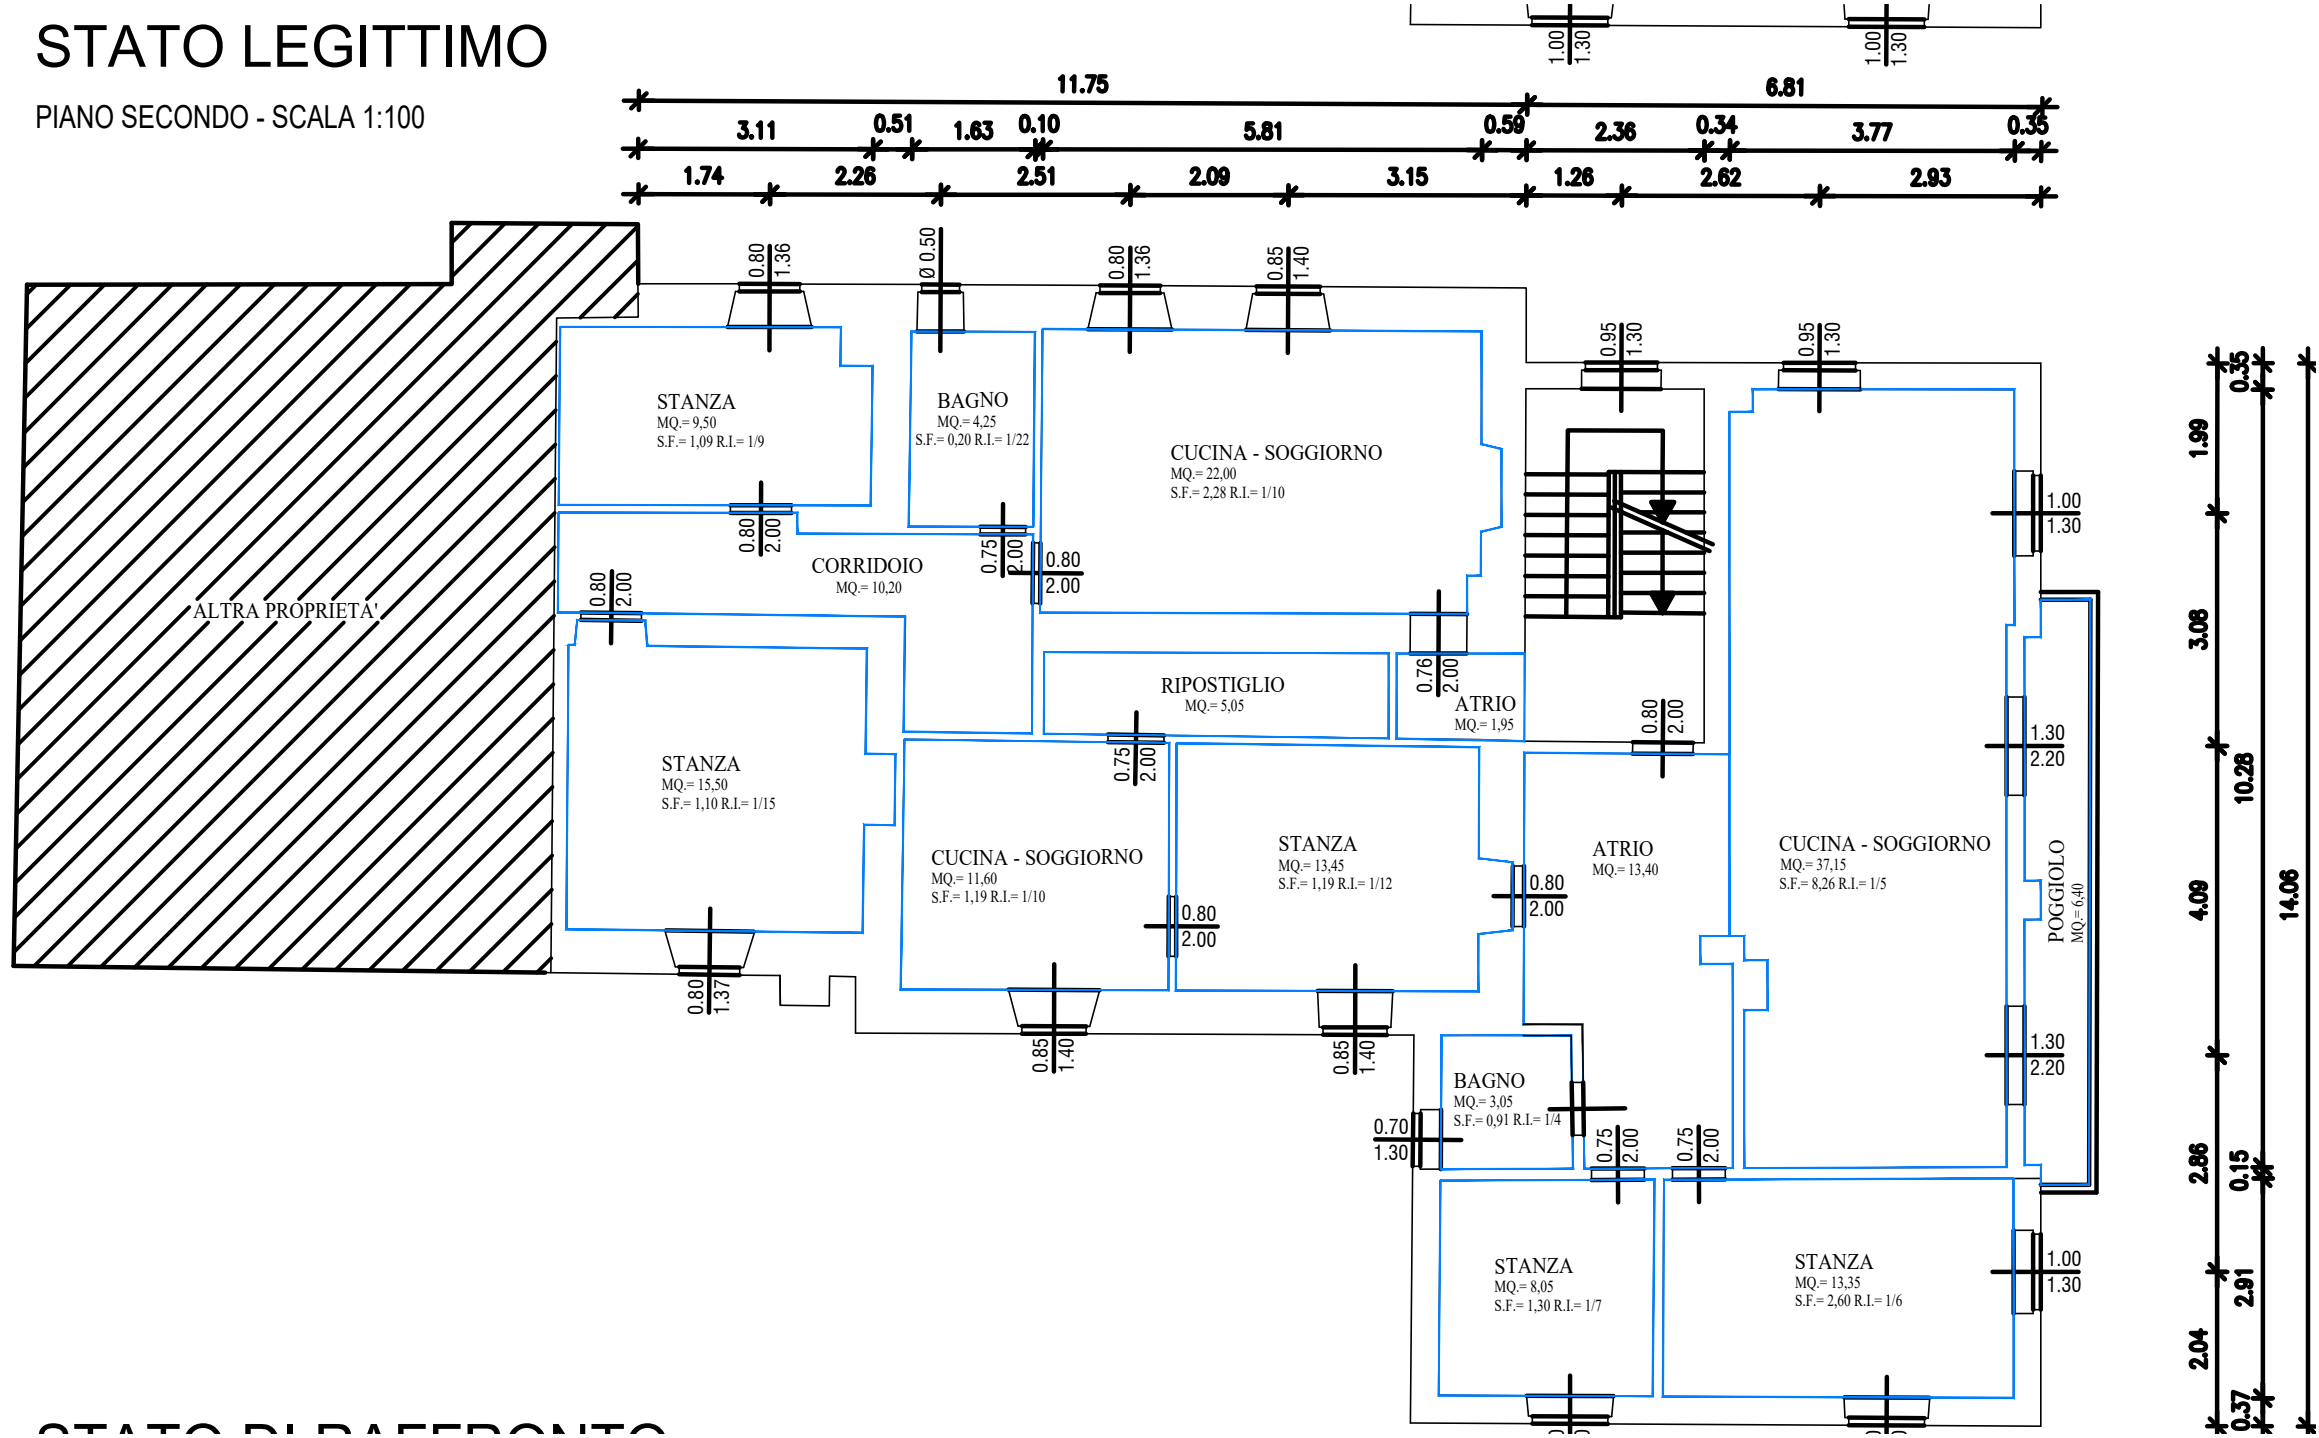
STATO LEGITTIMO

PIANO SECONDO - SCALA 1:100

1.00 1.30 1.00 1.30

11.75 6.81

3.11 0.51 1.63 0.10 5.81 0.59 2.36 0.34 3.77 0.35

1.74 2.26 2.51 2.09 3.15 1.26 2.62 2.93

0.80 1.36 Ø 0.50 0.80 1.36 0.85 1.40

0.95 1.30 0.95 1.30

STANZA
MQ.= 9,50
S.F.= 1,09 R.I.= 1/9

BAGNO
MQ.= 4,25
S.F.= 0,20 R.I.= 1/22

CUCINA - SOGGIORNO
MQ.= 22,00
S.F.= 2,28 R.I.= 1/10

1.00 1.30

0.80 2.00

CORRIDOIO
MQ.= 10,20

0.75 2.00 0.80 2.00

0.80 2.00

ALTRA PROPRIETA'

RIPOSTIGLIO
MQ.= 5,05

0.76 2.00

ATRIO
MQ.= 1,95

0.80 2.00

1.30 2.20

STANZA
MQ.= 15,50
S.F.= 1,10 R.I.= 1/15

0.75 2.00

CUCINA - SOGGIORNO
MQ.= 11,60
S.F.= 1,19 R.I.= 1/10

0.80 2.00

STANZA
MQ.= 13,45
S.F.= 1,19 R.I.= 1/12

0.80 2.00

ATRIO
MQ.= 13,40

CUCINA - SOGGIORNO
MQ.= 37,15
S.F.= 8,26 R.I.= 1/5

POGGIOLO
MQ.= 6,40

0.80 1.37

0.85 1.40 0.85 1.40

1.30 2.20

BAGNO
MQ.= 3,05
S.F.= 0,91 R.I.= 1/4

0.70 1.30

0.75 2.00 0.75 2.00

STANZA
MQ.= 8,05
S.F.= 1,30 R.I.= 1/7

STANZA
MQ.= 13,35
S.F.= 2,60 R.I.= 1/6

1.00 1.30

0.35 1.99 3.08 10.28 4.09 14.06 2.86 0.15 2.91 2.04 0.37

STATO DI RAFFRONTO